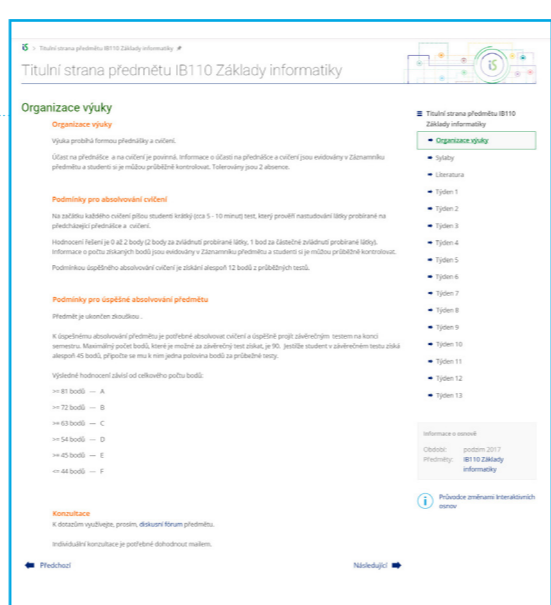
IS > Titulní strana předmětu IB110 Základy informatiky

Titulní strana předmětu IB110 Základy informatiky

Organizace výuky

Organizace výuky

Výuka probíhá formou přednášky a cvičení.

Účast na přednášce a na cvičení je povinná. Informace o účasti na přednášce a cvičení jsou evidovány v Záznamníku předmětu a studenti si je můžou průběžně kontrolovat. Tolerovány jsou 2 absence.

Podmínky pro absolvování cvičení

Na začátku každého cvičení píšou studenti krátký (cca 5 - 10 minut) test, který prověří nastudování látky probírané na předcházející přednášce a cvičení.

Hodnocení řešení je 0 až 2 body (2 body za zvládnutí probírané látky, 1 bod za částečné zvládnutí probírané látky). Informace o počtu získaných bodů jsou evidovány v Záznamníku předmětu a studenti si je můžou průběžně kontrolovat.

Podmínkou úspěšného absolvování cvičení je získání alespoň 12 bodů z průběžných testů.

Podmínky pro úspěšné absolvování předmětu

Předmět je ukončen zkouškou.

K úspěšnému absolvování předmětu je potřebné absolvovat cvičení a úspěšně projít závěrečným testem na konci semestru. Maximální počet bodů, které je možné za závěrečný test získat, je 90. Jestliže student v závěrečném testu získá alespoň 45 bodů, připočte se mu k nim jedna polovina bodů za průběžné testy.

Výsledné hodnocení závisí od celkového počtu bodů:

>= 81 bodů — A

>= 72 bodů — B

>= 63 bodů — C

>= 54 bodů — D

>= 45 bodů — E

<= 44 bodů — F

Konzultace

K dotazům využívejte, prosím, diskusní fórum předmětu.

Individuální konzultace je potřebné dohodnout mailem.

Předchozí

Následující

Titulní strana předmětu IB110 Základy informatiky

Organizace výuky

Sylaby

Literatura

Týden 1

Týden 2

Týden 3

Týden 4

Týden 5

Týden 6

Týden 7

Týden 8

Týden 9

Týden 10

Týden 11

Týden 12

Týden 13

Informace o osnově

Období: podzim 2017

Předměty: IB110 Základy informatiky

Průvodce změnami interaktivních osnov